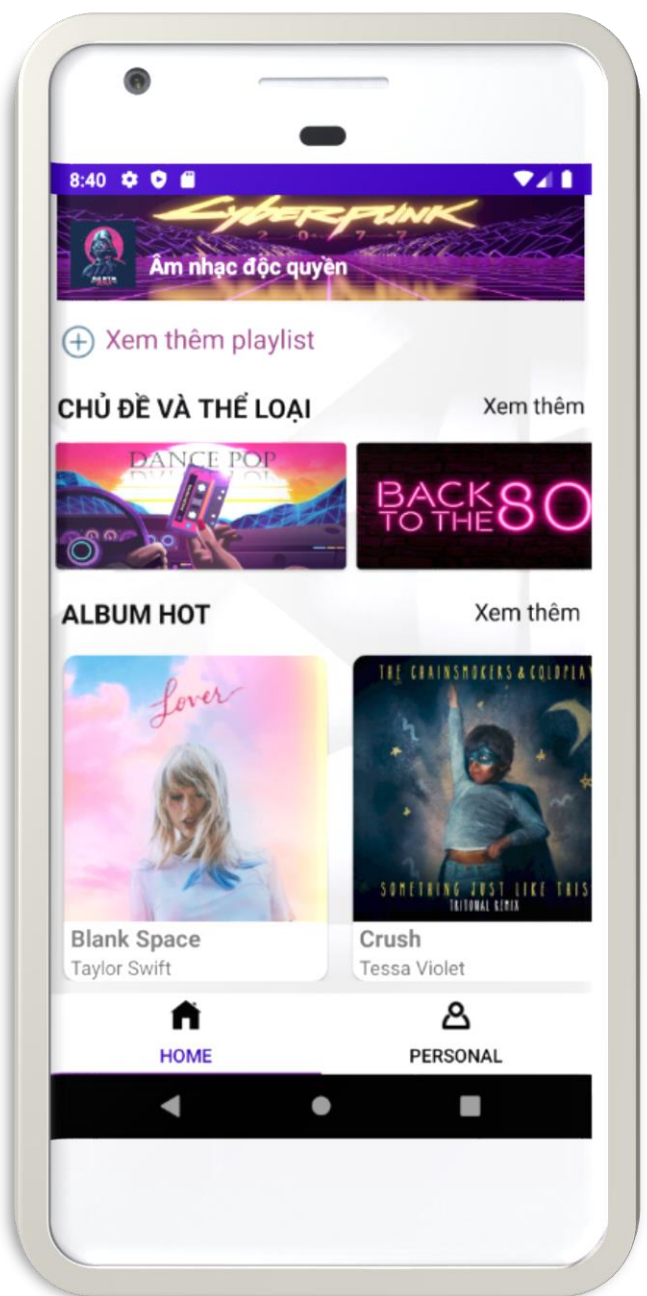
8:40

Cyberpunk
2 0 7 7
Âm nhạc độc quyền

Xem thêm playlist

CHỦ ĐỀ VÀ THỂ LOẠI
Xem thêm

DANCE POP

BACK TO THE 80

ALBUM HOT
Xem thêm

Lover

THE CHAINSMOKERS & COLDPLAY
SOMETHING JUST LIKE THIS
TRITONAL REMIX

Blank Space
Taylor Swift

Crush
Tessa Violet

HOME
PERSONAL